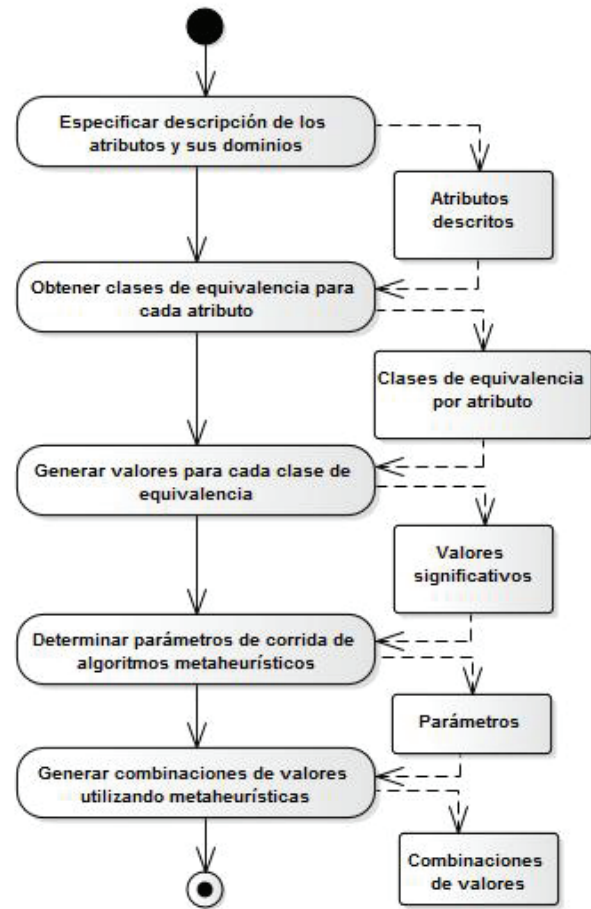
Especificar descripción de los atributos y sus dominios

Atributos descritos

Obtener clases de equivalencia para cada atributo

Clases de equivalencia por atributo

Generar valores para cada clase de equivalencia

Valores significativos

Determinar parámetros de corrida de algoritmos metaheurísticos

Parámetros

Generar combinaciones de valores utilizando metaheurísticas

Combinaciones de valores